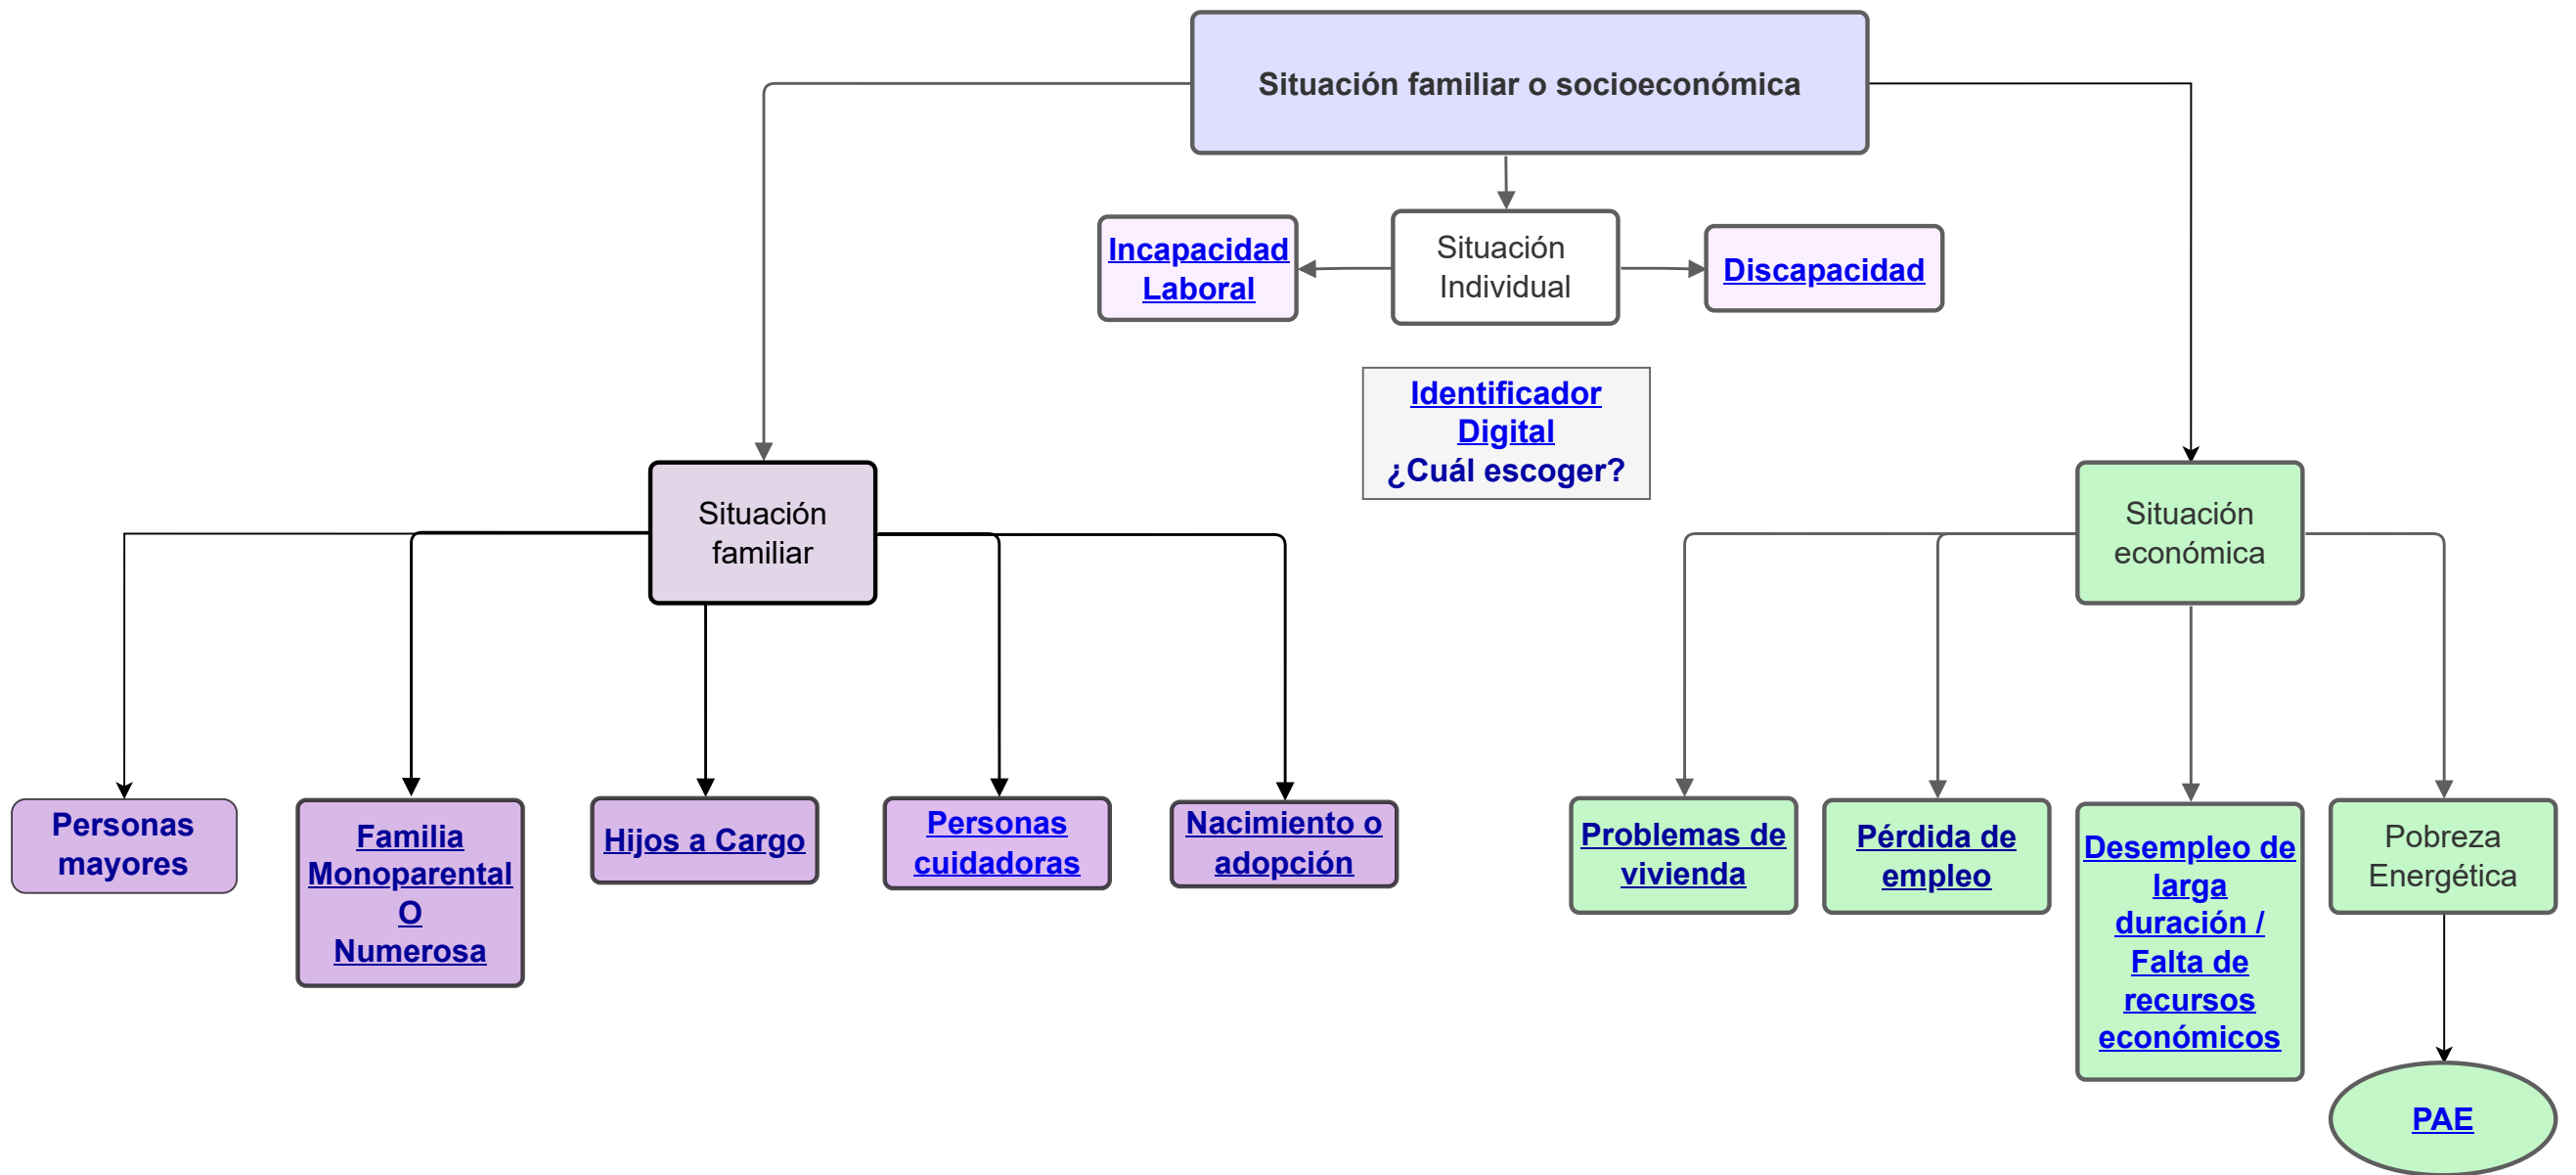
Situación familiar o socioeconómica

Incapacidad Laboral

Situación Individual

Discapacidad

Identificador Digital ¿Cuál escoger?

Situación familiar

Personas mayores

Familia Monoparental O Numerosa

Hijos a Cargo

Personas cuidadoras

Nacimiento o adopción

Situación económica

Problemas de vivienda

Pérdida de empleo

Desempleo de larga duración / Falta de recursos económicos

Pobreza Energética

PAE